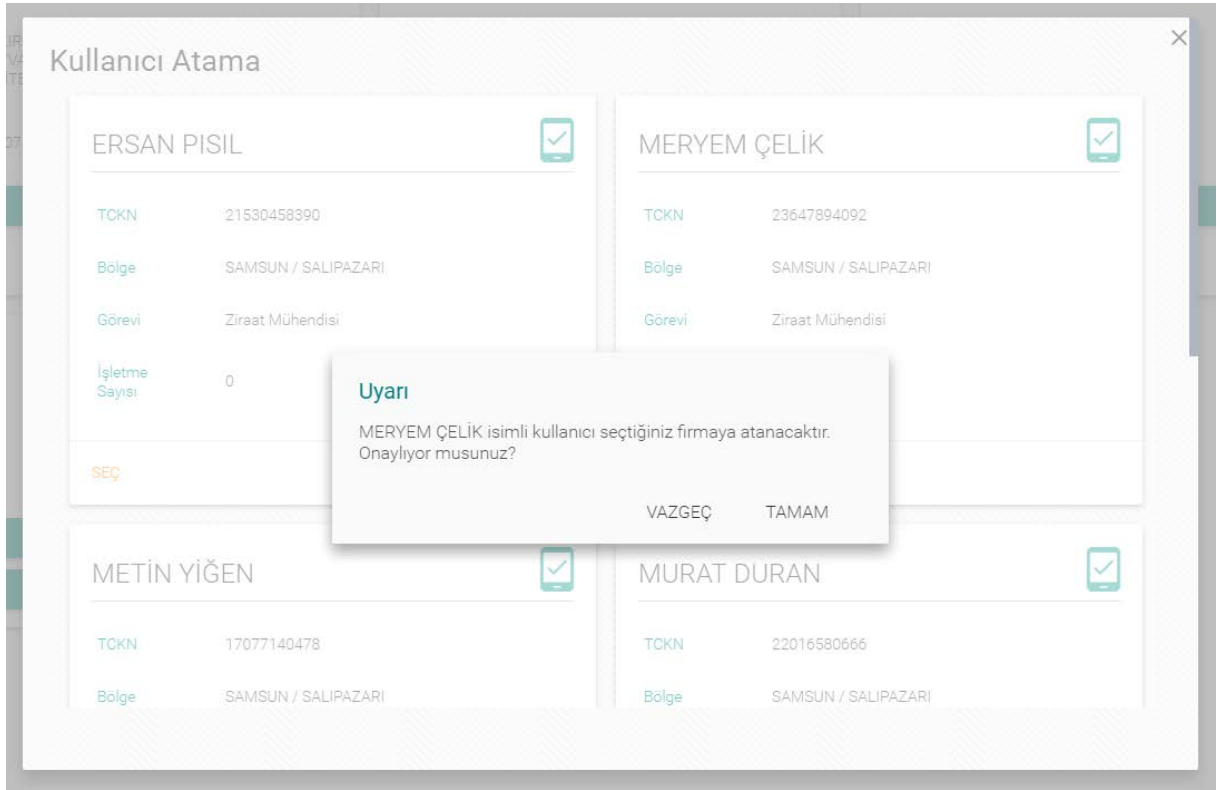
Kullanıcı Atama

×

ERSAN PISIL

TCKN 21530458390

Bölge SAMSUN / SALIPAZARI

Görevi Ziraat Mühendisi

İşletme Sayısı 0

SEÇ

MERYEM ÇELİK

TCKN 23647894092

Bölge SAMSUN / SALIPAZARI

Görevi Ziraat Mühendisi

Uyarı

MERYEM ÇELİK isimli kullanıcı seçtiğiniz firmaya atanacaktır. Onaylıyor musunuz?

VAZGEÇ TAMAM

METİN YİĞEN

TCKN 17077140478

Bölge SAMSUN / SALIPAZARI

MURAT DURAN

TCKN 22016580666

Bölge SAMSUN / SALIPAZARI